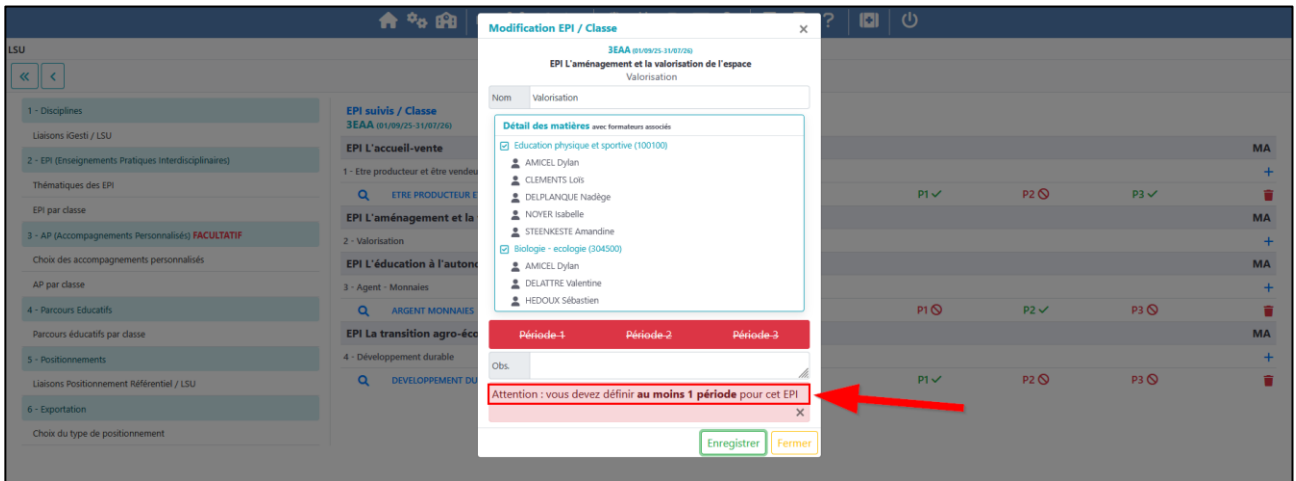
LSU

«

1 - Disciplines
Liaisons iGesti / LSU
2 - EPI (Enseignements Pratiques Interdisciplinaires)
Thématiques des EPI
EPI par classe
3 - AP (Accompagnements Personnalisés) FACULTATIF
Choix des accompagnements personnalisés
AP par classe
4 - Parcours Educatifs
Parcours éducatifs par classe
5 - Positionnements
Liaisons Positionnement Référentiel / LSU
6 - Exportation
Choix du type de positionnement

EPI suivis / Classe
3EAA (01/09/25-31/07/26)
EPI L'accueil-vente
MA
1 - Etre producteur et être vendeu
ETRE PRODUCTEUR E
P1 P2 P3
EPI L'aménagement et la
MA
2 - Valorisation
EPI L'éducation à l'autono
MA
3 - Agent - Monnaies
ARGENT MONNAIES
P1 P2 P3
EPI La transition agro-éco
MA
4 - Développement durable
DEVELOPPEMENT DU
P1 P2 P3

Modification EPI / Classe ×
3EAA (01/09/25-31/07/26)
EPI L'aménagement et la valorisation de l'espace
Valorisation
Nom Valorisation
Détail des matières avec formateurs associés
Education physique et sportive (100100)
AMICEL Dylan
CLEMENTS Loïs
DELPLANQUE Nadège
NOYER Isabelle
STEENKESTE Amandine
Biologie - ecologie (304500)
AMICEL Dylan
DELATTRE Valentine
HEDOUX Sébastien
Période 1 Période 2 Période 3
Obs.
Attention : vous devez définir au moins 1 période pour cet EPI
×
Enregistrer Fermer